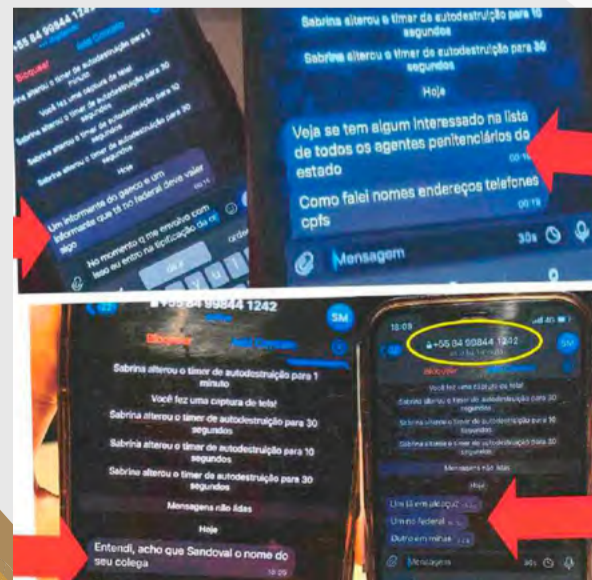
+55 84 90844 1242

Bloquear

Sabrina alterou o timer de autodestruição para 1 minuto

Você fez uma captura de tela!

Sabrina alterou o timer de autodestruição para 30 segundos

Sabrina alterou o timer de autodestruição para 10 segundos

Sabrina alterou o timer de autodestruição para 30 segundos

Hoje

Um informante do gaeco e um informante que tô no federal devo valer algo

No momento q me envolvo com isso eu entro na tipificação da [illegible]

Sabrina alterou o timer de autodestruição para 10 segundos

Sabrina alterou o timer de autodestruição para 30 segundos

Hoje

Veja se tem algum interessado na lista de todos os agentes penitenciários do estado

Como falei nomes endereços telefones cpfs

Mensagem

30s

+55 84 99844 1242

SM

Bloquear

Sabrina alterou o timer de autodestruição para 1 minuto

Você fez uma captura de tela!

Sabrina alterou o timer de autodestruição para 30 segundos

Sabrina alterou o timer de autodestruição para 10 segundos

Sabrina alterou o timer de autodestruição para 30 segundos

Mensagens não lidas

Hoje

Entendi, acho que Sandoval o nome do seu colega

18:09

+55 84 99844 1242

SM

Bloquear

Você fez uma captura de tela!

Sabrina alterou o timer de autodestruição para 30 segundos

Sabrina alterou o timer de autodestruição para 10 segundos

Sabrina alterou o timer de autodestruição para 30 segundos

Mensagens não lidas

Hoje

Um tá em alcaçuz

Um no federal

Outro em mãe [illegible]

Mensagem

30s